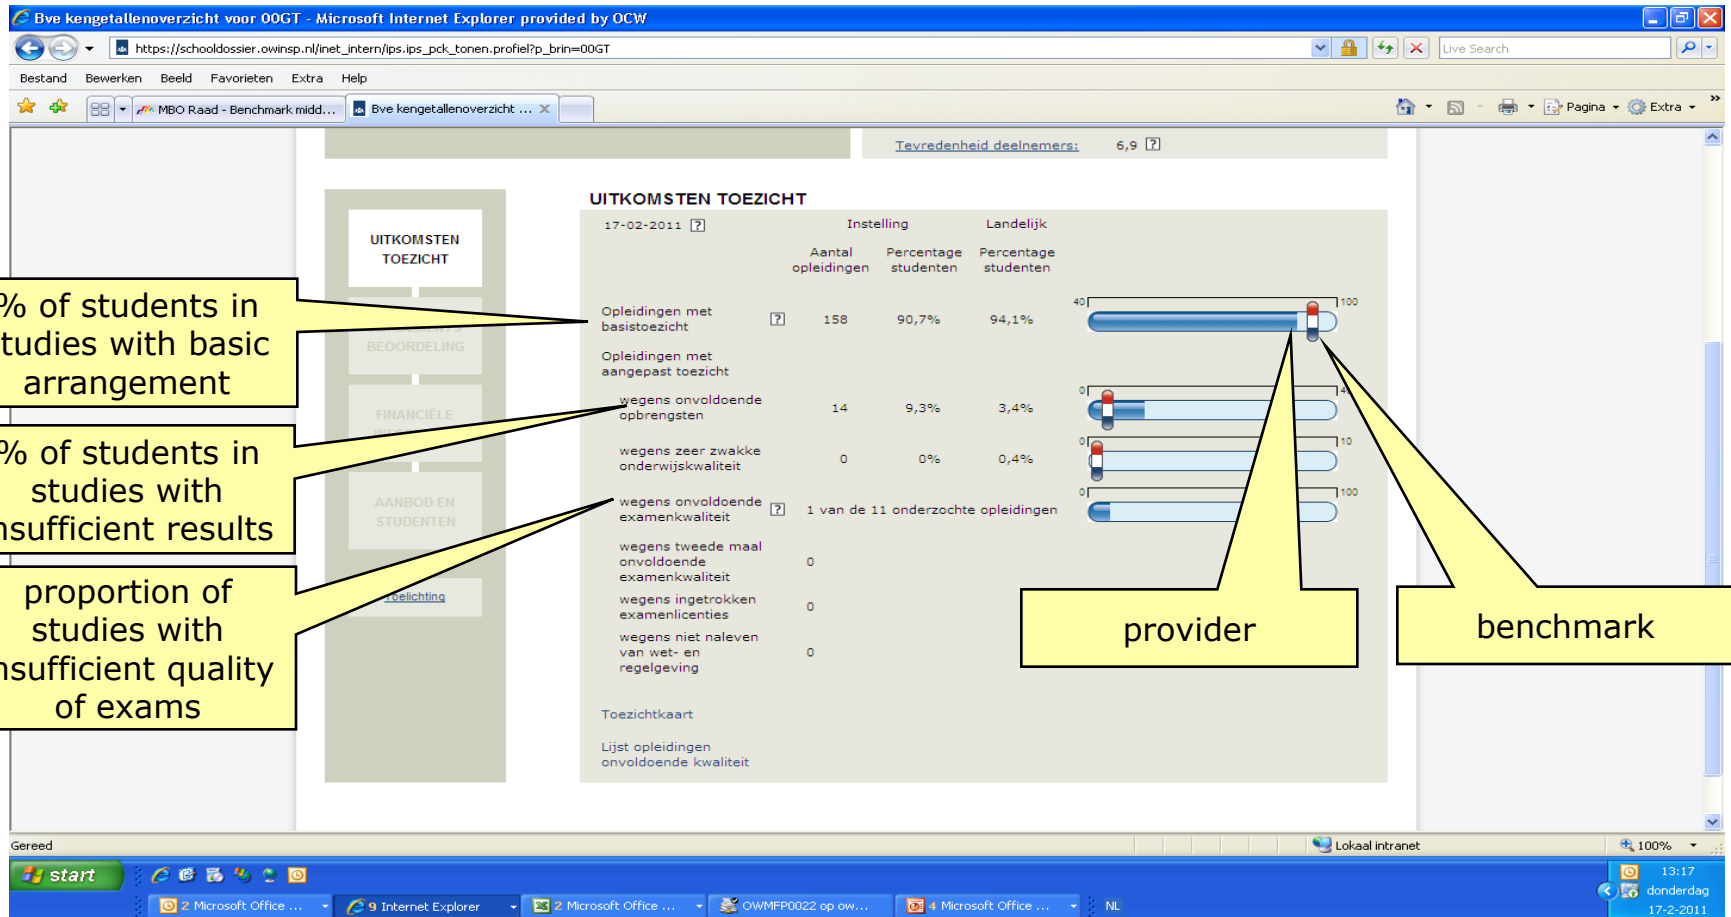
Bve kengetallenoverzicht voor 00GT - Microsoft Internet Explorer provided by OCW

https://schooldossier.owinsp.nl/inet_intern/ips.ips_pck_tonen.profiel?p_brin=00GT

Live Search

Bestand Bewerken Beeld Favorieten Extra Help

MBO Raad - Benchmark midd...

Bve kengetallenoverzicht ...

Pagina Extra

Tevredenheid deelnemers: 6,9

UITKOMSTEN TOEZICHT

UITKOMSTEN TOEZICHT

BEOORDELING

FINANCIËLE

AANBOD EN STUDENTEN

Toelichting

17-02-2011

| | | Instelling | | Landelijk |
|---|---|---|---|---|
| | | Aantal opleidingen | Percentage studenten | Percentage studenten |
| Opleidingen met basistoezicht | ? | 158 | 90,7% | 94,1% |
| Opleidingen met aangepast toezicht | | | | |
| wegens onvoldoende opbrengsten | | 14 | 9,3% | 3,4% |
| wegens zeer zwakke onderwijskwaliteit | | 0 | 0% | 0,4% |
| wegens onvoldoende examenkwaliteit | ? | 1 van de 11 onderzochte opleidingen | | |
| wegens tweede maal onvoldoende examenkwaliteit | | 0 | | |
| wegens ingetrokken examenlicenties | | 0 | | |
| wegens niet naleven van wet- en regelgeving | | 0 | | |

40 100 0 4 0 10 0 100

Toezichtkaart

Lijst opleidingen onvoldoende kwaliteit

% of students in tudies with basic arrangement

% of students in studies with nsufficient results

proportion of studies with nsufficient quality of exams

provider

benchmark

Gereed

Lokaal intranet

100%

start

2 Microsoft Office ...

9 Internet Explorer

2 Microsoft Office ...

OWMFP0022 op ow...

4 Microsoft Office ...

NL

13:17 donderdag 17-2-2011